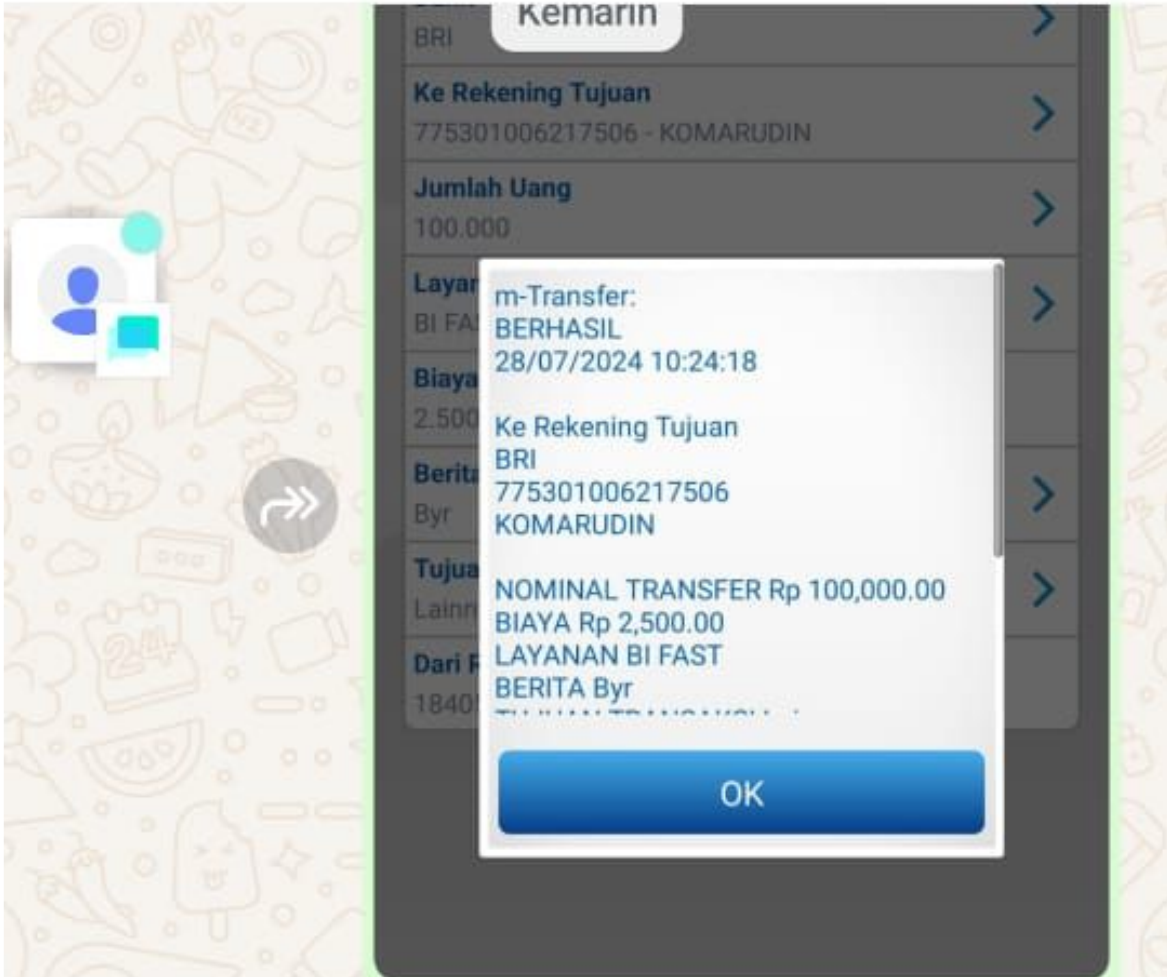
Kemarin

BRI

Ke Rekening Tujuan
775301006217506 - KOMARUDIN

Jumlah Uang
100.000

Layan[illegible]
BI FA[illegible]

Biaya
2.500

Berita
Byr

Tujua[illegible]
Lainn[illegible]

Dari R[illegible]
1840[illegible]

m-Transfer:
BERHASIL
28/07/2024 10:24:18

Ke Rekening Tujuan
BRI
775301006217506
KOMARUDIN

NOMINAL TRANSFER Rp 100,000.00
BIAYA Rp 2,500.00
LAYANAN BI FAST
BERITA Byr
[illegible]

OK